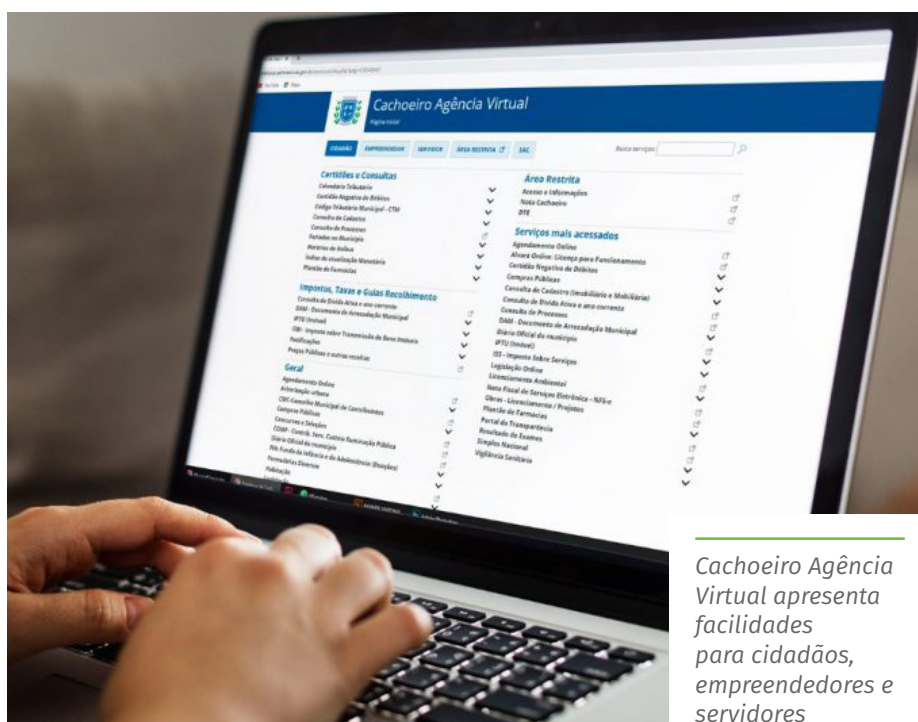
Cachoeiro Agência Virtual
Página Inicial

CIDADÃO EMPREENDEDOR SERVIDOR ÁREA RESTRITA SAC

Busca serviços:

Certidões e Consultas
Calendário Tributário
Certidão Negativa de Débitos
Código Tributário Municipal - CTM
Consulta de Cadastro
Consulta de Processos
Feriados no Município
Horários de Ônibus
Índice de atualização Monetária
Plantão de Farmácias

Impostos, Taxas e Guias Recolhimento
Consulta de Dívida Ativa e ano corrente
DAM - Documento de Arrecadação Municipal
IPTU (Imóvel)
ITBI - Imposto sobre Transmissão de Bens Imóveis
Notificações
Praças Públicas e outras receitas

Geral
Agendamento Online
Arborização urbana
CMC Conselho Municipal de Conciliadores
Compras Públicas
Concursos e Seleções
COSIP - Contrib. Serv. Custeio Iluminação Pública
Diário Oficial do município
FIA: Fundo da Infância e do Adolescência (Doações)
Formulários Diversos
Habitação

Área Restrita
Acesso a Informações
Nota Cachoeiro
DTE

Serviços mais acessados
Agendamento Online
Alvará Online: Licença para Funcionamento
Certidão Negativa de Débitos
Compras Públicas
Consulta de Cadastro (Imobiliário e Mobiliário)
Consulta de Dívida Ativa e ano corrente
Consulta de Processos
DAM - Documento de Arrecadação Municipal
Diário Oficial do município
IPTU (Imóvel)
ISS - Imposto Sobre Serviços
Legislação Online
Licenciamento Ambiental
Nota Fiscal de Serviços Eletrônica - NFS-e
Obras - Licenciamento / Projetos
Plantão de Farmácias
Portal da Transparência
Resultado de Exames
Simples Nacional
Vigilância Sanitária

Cachoeiro Agência Virtual apresenta facilidades para cidadãos, empreendedores e servidores